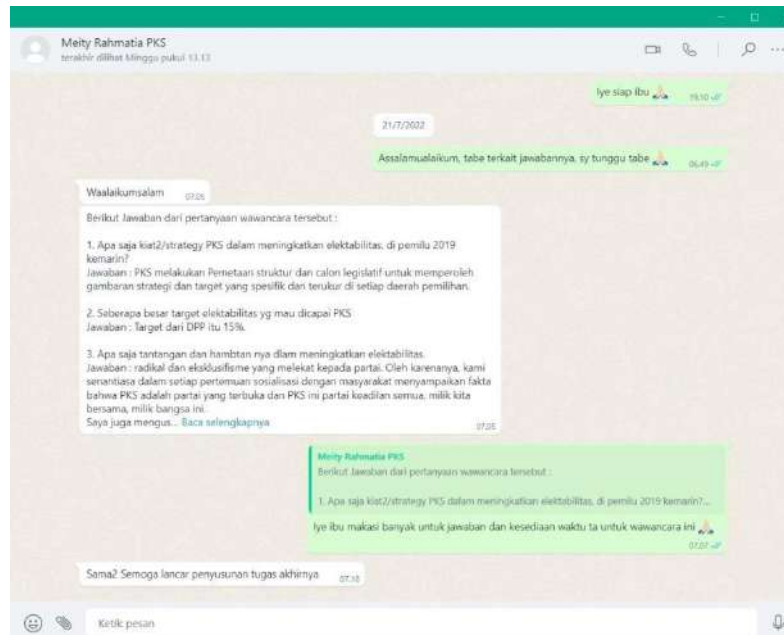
Meity Rahmatia PKS
terakhir dilihat Minggu pukul 13.13

Iye siap ibu 🙏 19.10

21/7/2022

Assalamualaikum, tabe terkait jawabannya, sy tunggu tabe 🙏 06.49

Waalaikumsalam 07.05

Berikut Jawaban dari pertanyaan wawancara tersebut :

1. Apa saja kiat2/strategy PKS dalam meningkatkan elektabilitas, di pemilu 2019 kemarin?
Jawaban : PKS melakukan Pemetaan struktur dan calon legislatif untuk memperoleh gambaran strategi dan target yang spesifik dan terukur di setiap daerah pemilihan.

2. Seberapa besar target elektabilitas yg mau dicapai PKS
Jawaban : Target dari DPP itu 15%.

3. Apa saja tantangan dan hambtan nya dlam meningkatkan elektabilitas.
Jawaban : radikal dan ekslusifisme yang melekat kepada partai. Oleh karenanya, kami senantiasa dalam setiap pertemuan sosialisasi dengan masyarakat menyampaikan fakta bahwa PKS adalah partai yang terbuka dan PKS ini partai keadilan semua, milik kita bersama, milik bangsa ini.
Saya juga mengus... Baca selengkapnya 07.05

Meity Rahmatia PKS
Berikut Jawaban dari pertanyaan wawancara tersebut :

1. Apa saja kiat2/strategy PKS dalam meningkatkan elektabilitas, di pemilu 2019 kemarin?...

Iye ibu makasi banyak untuk jawaban dan kesediaan waktu ta untuk wawancara ini 🙏 07.07

Sama2 Semoga lancar penyusunan tugas akhirnya 07.10

Ketik pesan